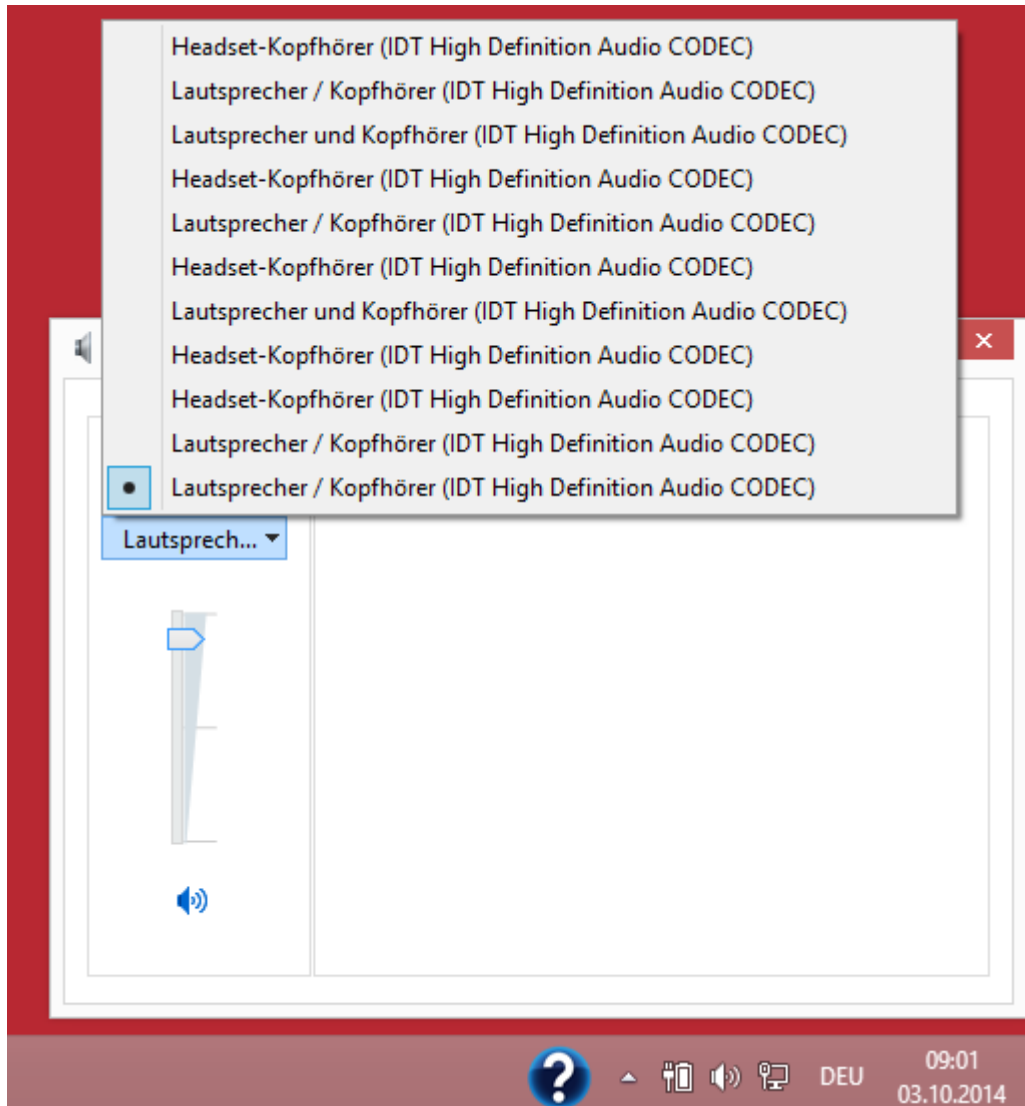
Headset-Kopfhörer (IDT High Definition Audio CODEC)
Lautsprecher / Kopfhörer (IDT High Definition Audio CODEC)
Lautsprecher und Kopfhörer (IDT High Definition Audio CODEC)
Headset-Kopfhörer (IDT High Definition Audio CODEC)
Lautsprecher / Kopfhörer (IDT High Definition Audio CODEC)
Headset-Kopfhörer (IDT High Definition Audio CODEC)
Lautsprecher und Kopfhörer (IDT High Definition Audio CODEC)
Headset-Kopfhörer (IDT High Definition Audio CODEC)
Headset-Kopfhörer (IDT High Definition Audio CODEC)
Lautsprecher / Kopfhörer (IDT High Definition Audio CODEC)
Lautsprecher / Kopfhörer (IDT High Definition Audio CODEC)

Lautsprech...

DEU
09:01
03.10.2014